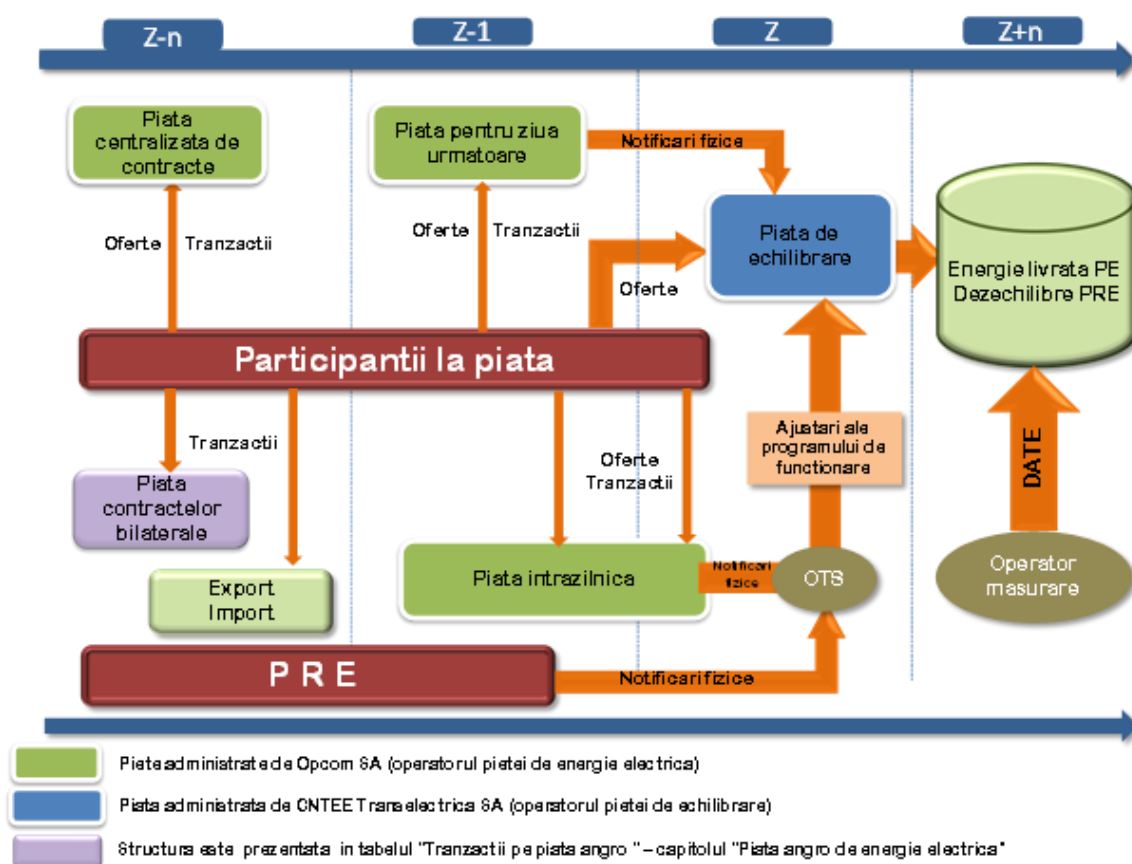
Z-n
Z-1
Z
Z+n

Piata centralizata de contracte

Piata pentru ziua urmatoare

Notificari fizice

Piata de echilibrare

Energie livrata PE
Dezechilibre PRE

Oferte
Tranzactii

Oferte
Tranzactii

Oferte

Participantii la piata

Tranzactii

Oferte
Tranzactii

Ajustari ale programului de functionare

DATE

Piata contractelor bilaterale

Export
Import

Piata intrazilnica

Notificari fizice

OTS

Operator masurare

P R E

Notificari fizice

Piete administrate de Opcom SA (operatorul pietei de energie electrica)

Piata administrata de CNTEE Transelectrica SA (operatorul pietei de echilibrare)

Structura este prezentata in tabelul "Tranzactii pe piata angro " – capitolul "Piata angro de energie electrica"